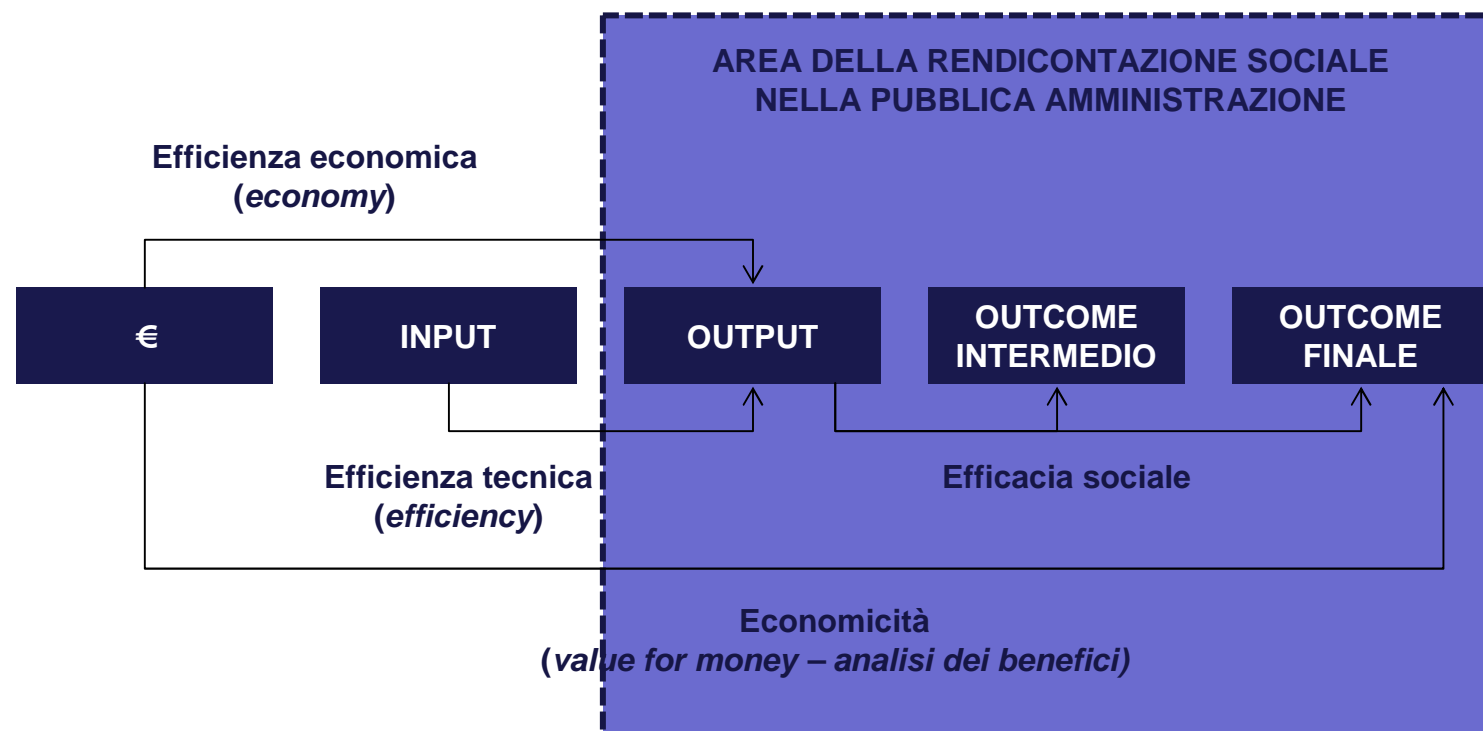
AREA DELLA RENDICONTAZIONE SOCIALE NELLA PUBBLICA AMMINISTRAZIONE

Efficienza economica
(economy)

€

INPUT

OUTPUT

OUTCOME INTERMEDIO

OUTCOME FINALE

Efficienza tecnica
(efficiency)

Efficacia sociale

Economicità
(value for money – analisi dei benefici)